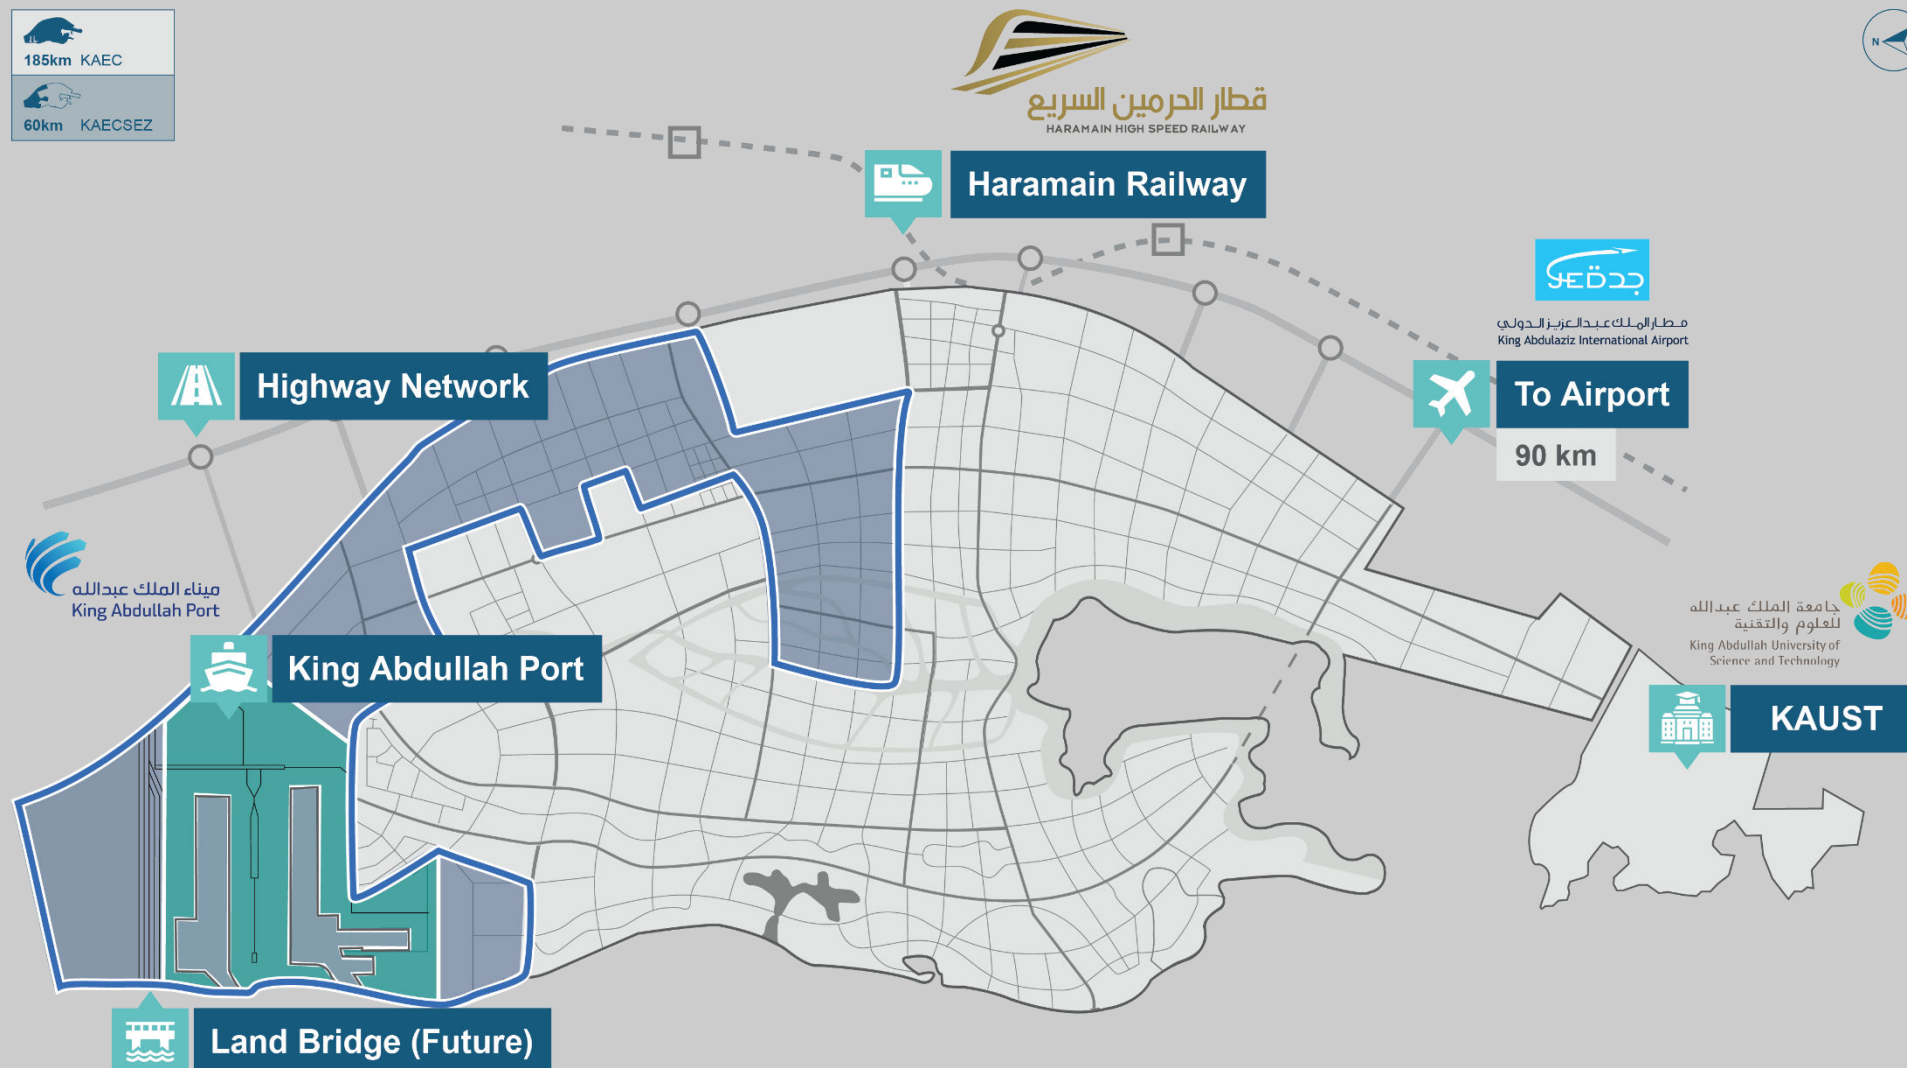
185km KAEC

60km KAECSEZ

N

قطار الحرمين السريع
HARAMAIN HIGH SPEED RAILWAY

Haramain Railway

JED جدة

مطار الملك عبدالعزيز الدولي
King Abdulaziz International Airport

To Airport

90 km

Highway Network

ميناء الملك عبدالله
King Abdullah Port

King Abdullah Port

جامعة الملك عبدالله للعلوم والتقنية
King Abdullah University of Science and Technology

KAUST

Land Bridge (Future)